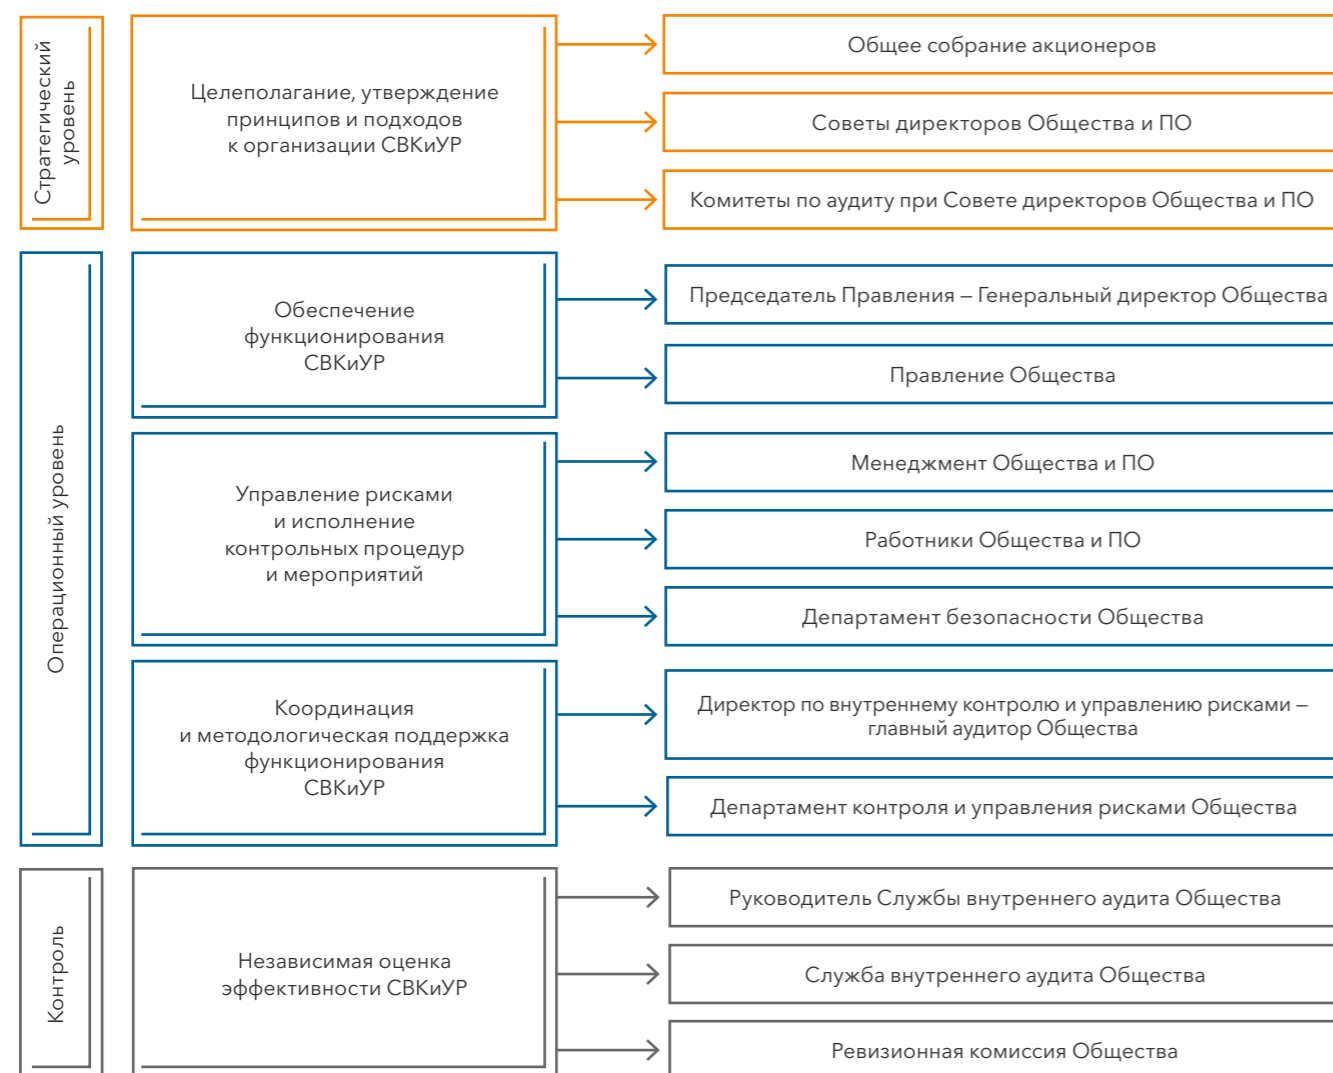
Стратегический уровень

Целеполагание, утверждение принципов и подходов к организации СВКиУР

Общее собрание акционеров

Советы директоров Общества и ПО

Комитеты по аудиту при Совете директоров Общества и ПО

Операционный уровень

Обеспечение функционирования СВКиУР

Председатель Правления – Генеральный директор Общества

Правление Общества

Управление рисками и исполнение контрольных процедур и мероприятий

Менеджмент Общества и ПО

Работники Общества и ПО

Департамент безопасности Общества

Координация и методологическая поддержка функционирования СВКиУР

Директор по внутреннему контролю и управлению рисками – главный аудитор Общества

Департамент контроля и управления рисками Общества

Контроль

Независимая оценка эффективности СВКиУР

Руководитель Службы внутреннего аудита Общества

Служба внутреннего аудита Общества

Ревизионная комиссия Общества